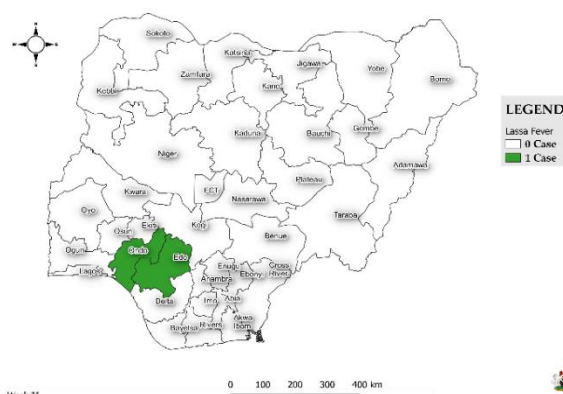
Sokoto
Katsina
Jigawa
Yobe
Borno
Zamfara
Kebbi
Kano
Kaduna
Bauchi
Gombe
Niger
Adamawa
Kwara
FCT
Plateau
Nasarawa
Oyo
Osun
Ekiti
Kogi
Taraba
Ogun
Ondo
Edo
Benue
Lagos
Enugu
Ebonyi
Cross River
Anambra
Delta
Imo
Abia
Bayelsa
Rivers
Akwa Ibom

LEGEND
Lassa Fever
0 Case
1 Case

0 100 200 300 400 km

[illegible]